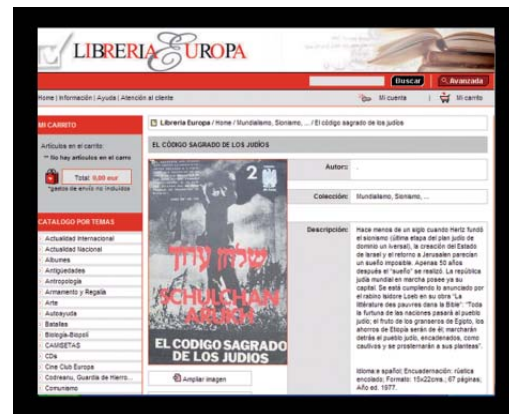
LIBRERIA EUROPA

Buscar | Avanzada

Home | Información | Ayuda | Atención al cliente

Mi cuenta | Mi carrito

MI CARRITO

Artículos en el carrito:

** No hay artículos en el carro

Total: 0,00 eur

*gastos de envío no incluidos

CATALOGO POR TEMAS

Actualidad Internacional
Actualidad Nacional
Albumes
Antigüedades
Antropología
Armamento y Regalia
Arte
Autoayuda
Batallas
Biología-Biopolí
CAMISETAS
CDs
Cine Club Europa
Codreanu, Guardia de Hierro...
Comunismo

Librería Europa / Home / Mundialismo, Sionismo, ... / El código sagrado de los judíos

EL CÓDIGO SAGRADO DE LOS JUDÍOS

2

שלחן ערוך

SCHULCHAN ARUKH

EL CODIGO SAGRADO DE LOS JUDIOS

Ampliar imagen

Autor: -

Colección: Mundialismo, Sionismo, ...

Descripción: Hace menos de un siglo cuando Hertz fundó el sionismo (última etapa del plan judío de dominio un iversal), la creación del Estado de Israel y el retorno a Jerusalén parecían un sueño imposible. Apenas 50 años después el "sueño" se realizó. La república judía mundial en marcha posee ya su capital. Se está cumpliendo lo anunciado por el rabino Isidore Loeb en su obra "La littérature des pauvres dans la Bible": "Toda la fortuna de las naciones pasará al pueblo judío; el fruto de los graneros de Egipto, los ahorros de Etiopía serán de él; marcharán detrás el pueblo judío, encadenados, como cautivos y se prosternarán a sus plantas".

Idioma: español; Encuadernación: rústica encolado; Formato: 15x22cms.; 67 páginas; Año ed. 1977.